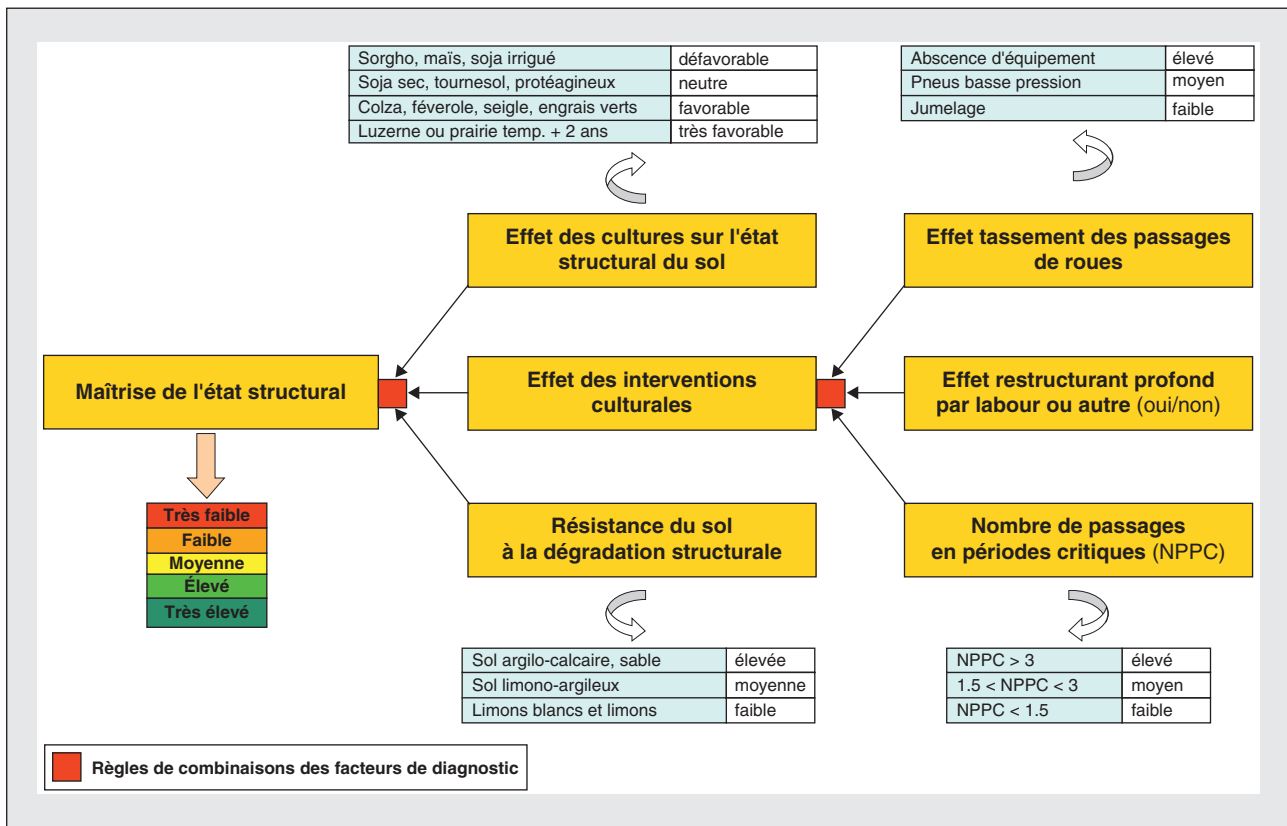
| Sorgho, maïs, soja irrigué | défavorable |
|---|---|
| Soja sec, tournesol, protéagineux | neutre |
| Colza, féverole, seigle, engrais verts | favorable |
| Luzerne ou prairie temp. + 2 ans | très favorable |

| Abscence d'équipement | élevé |
|---|---|
| Pneus basse pression | moyen |
| Jumelage | faible |

Effet des cultures sur l'état structural du sol

Effet tassement des passages de roues

Maîtrise de l'état structural

Effet des interventions culturales

Effet restructurant profond par labour ou autre (oui/non)

Très faible
Faible
Moyenne
Élevé
Très élevé

Résistance du sol à la dégradation structurale

Nombre de passages en périodes critiques (NPPC)

| Sol argilo-calcaire, sable | élevée |
|---|---|
| Sol limono-argileux | moyenne |
| Limons blancs et limons | faible |

| NPPC > 3 | élevé |
|---|---|
| 1.5 < NPPC < 3 | moyen |
| NPPC < 1.5 | faible |

Règles de combinaisons des facteurs de diagnostic